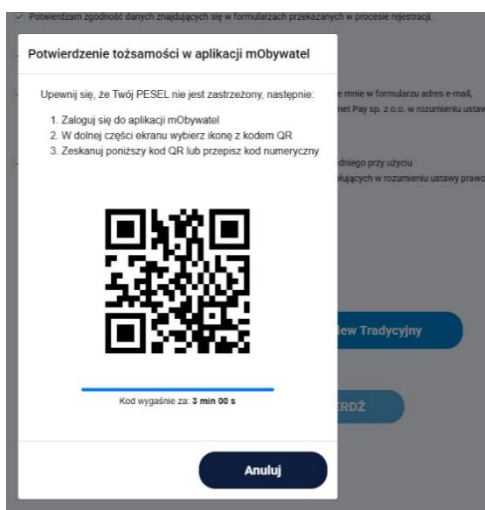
Potwierdzam zgodność danych znajdujących się w formularzach przekazanych w procesie rejestracji.

Potwierdzenie tożsamości w aplikacji mObywatel

Upewnij się, że Twój PESEL nie jest zastrzeżony, następnie:

1. Zaloguj się do aplikacji mObywatel
2. W dolnej części ekranu wybierz ikonę z kodem QR
3. Zeskanuj poniższy kod QR lub przepisz kod numeryczny

Kod wygaśnie za: 3 min 00 s

Anuluj

e mnie w formularzu adres e-mail, net Pay sp. z o.o. w rozumieniu ustaw

dnego przy użyciu ołujących w rozumieniu ustawy prawo

lew Tradycyjny

ERDŹ